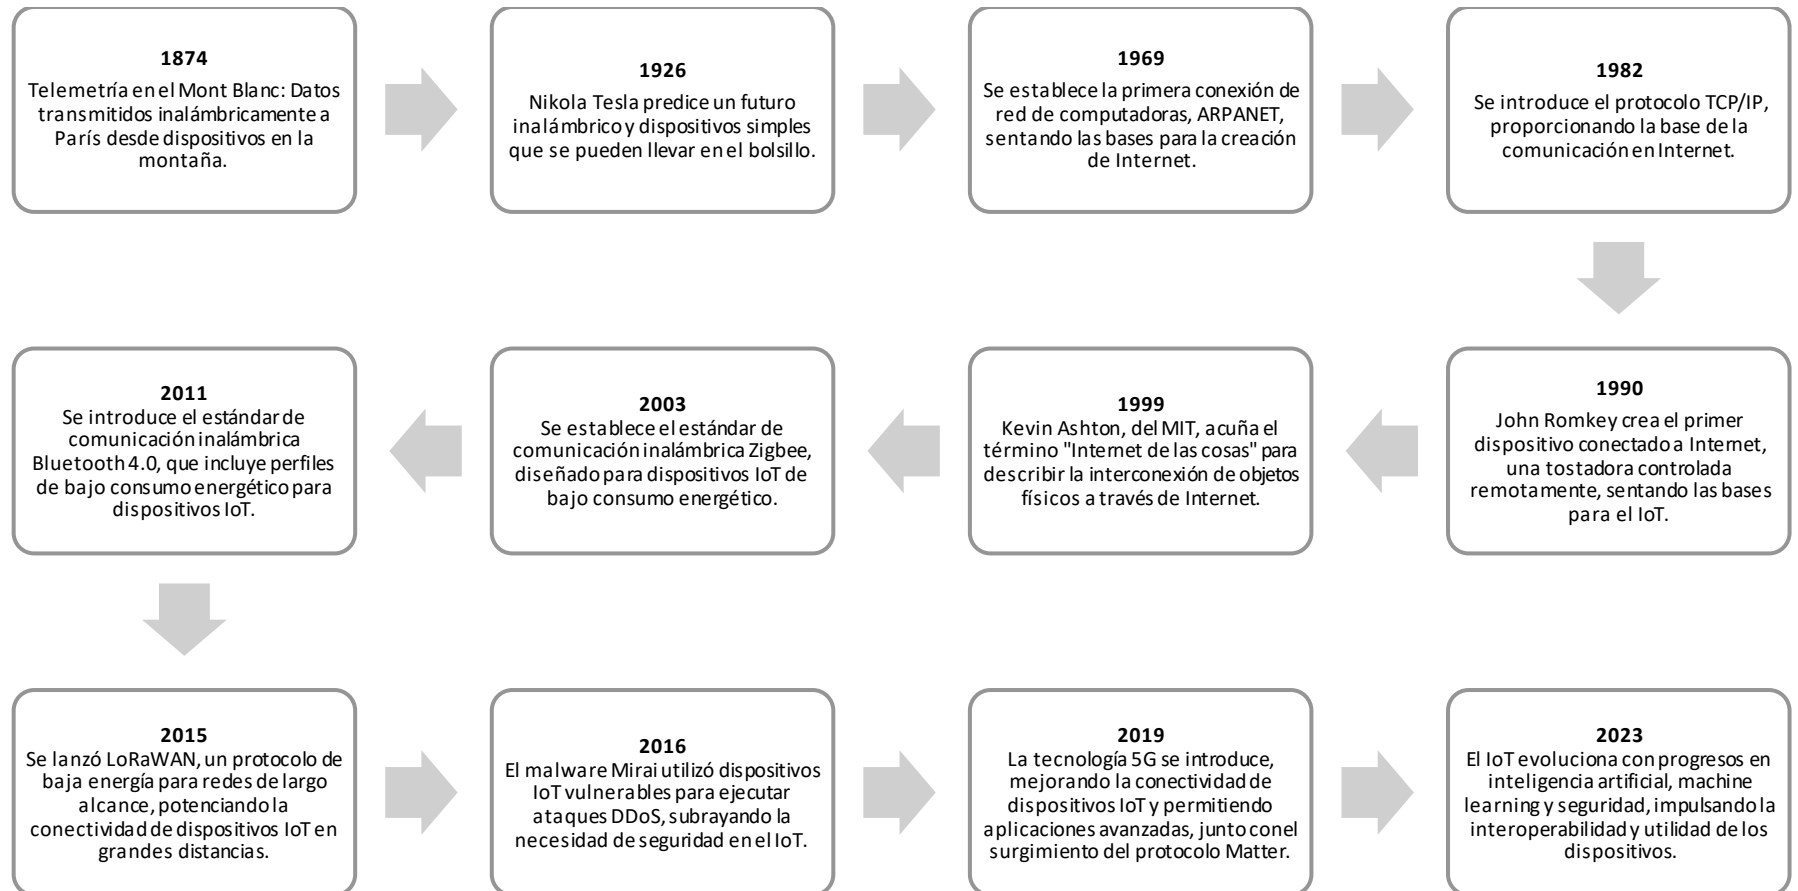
1874
Telemetría en el Mont Blanc: Datos transmitidos inalámbricamente a París desde dispositivos en la montaña.

1926
Nikola Tesla predice un futuro inalámbrico y dispositivos simples que se pueden llevar en el bolsillo.

1969
Se establece la primera conexión de red de computadoras, ARPANET, sentando las bases para la creación de Internet.

1982
Se introduce el protocolo TCP/IP, proporcionando la base de la comunicación en Internet.

1990
John Romkey crea el primer dispositivo conectado a Internet, una tostadora controlada remotamente, sentando las bases para el IoT.

1999
Kevin Ashton, del MIT, acuña el término "Internet de las cosas" para describir la interconexión de objetos físicos a través de Internet.

2003
Se establece el estándar de comunicación inalámbrica Zigbee, diseñado para dispositivos IoT de bajo consumo energético.

2011
Se introduce el estándar de comunicación inalámbrica Bluetooth 4.0, que incluye perfiles de bajo consumo energético para dispositivos IoT.

2015
Se lanzó LoRaWAN, un protocolo de baja energía para redes de largo alcance, potenciando la conectividad de dispositivos IoT en grandes distancias.

2016
El malware Mirai utilizó dispositivos IoT vulnerables para ejecutar ataques DDoS, subrayando la necesidad de seguridad en el IoT.

2019
La tecnología 5G se introduce, mejorando la conectividad de dispositivos IoT y permitiendo aplicaciones avanzadas, junto con el surgimiento del protocolo Matter.

2023
El IoT evoluciona con progresos en inteligencia artificial, machine learning y seguridad, impulsando la interoperabilidad y utilidad de los dispositivos.